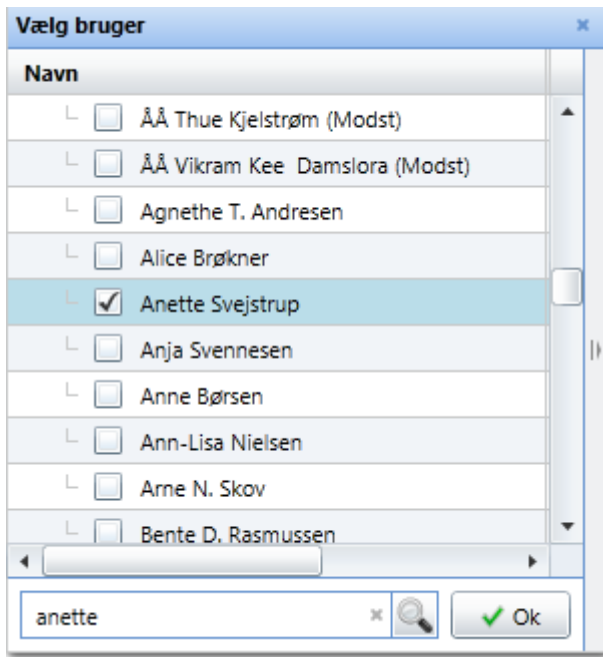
Vælg bruger

Navn

ÅÅ Thue Kjelstrøm (Modst)

ÅÅ Vikram Kee  Damslora (Modst)

Agnethe T. Andresen

Alice Brøkner

Anette Svejstrup

Anja Svennesen

Anne Børsen

Ann-Lisa Nielsen

Arne N. Skov

Bente D. Rasmussen

anette

Ok